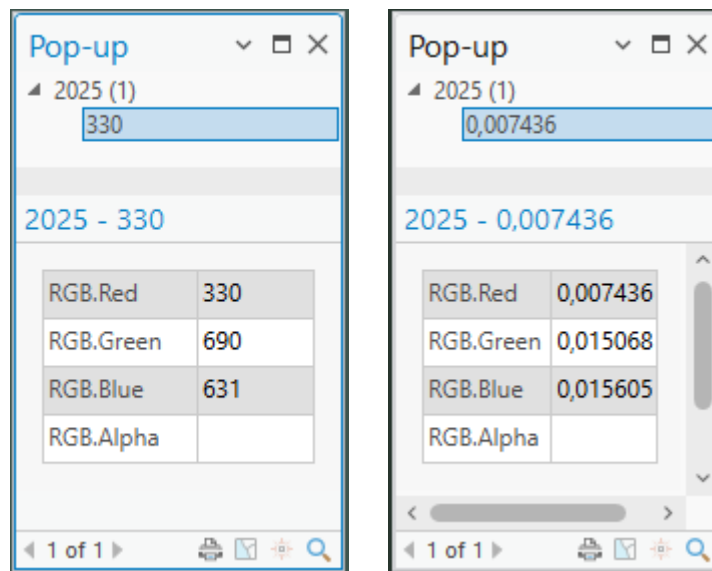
Pop-up

2025 (1)

330

2025 - 330

| RGB.Red | 330 |
|---|---|
| RGB.Green | 690 |
| RGB.Blue | 631 |
| RGB.Alpha | |

1 of 1

Pop-up

2025 (1)

0,007436

2025 - 0,007436

| RGB.Red | 0,007436 |
|---|---|
| RGB.Green | 0,015068 |
| RGB.Blue | 0,015605 |
| RGB.Alpha | |

1 of 1